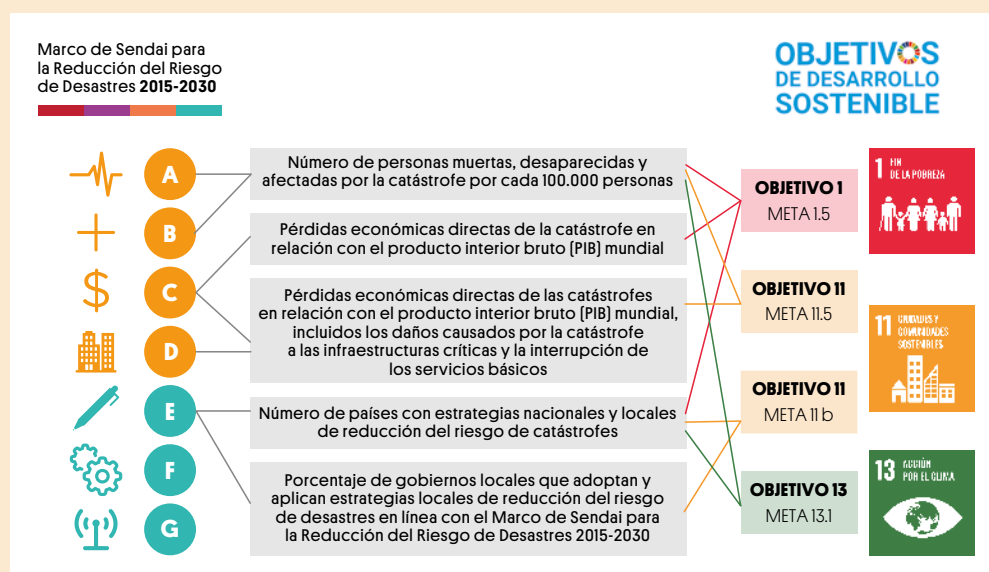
Marco de Sendai para la Reducción del Riesgo de Desastres **2015-2030**

OBJETIVOS DE DESARROLLO SOSTENIBLE

A

B

C

D

E

F

G

Número de personas muertas, desaparecidas y afectadas por la catástrofe por cada 100.000 personas

Pérdidas económicas directas de la catástrofe en relación con el producto interior bruto (PIB) mundial

Pérdidas económicas directas de las catástrofes en relación con el producto interior bruto (PIB) mundial, incluidos los daños causados por la catástrofe a las infraestructuras críticas y la interrupción de los servicios básicos

Número de países con estrategias nacionales y locales de reducción del riesgo de catástrofes

Porcentaje de gobiernos locales que adoptan y aplican estrategias locales de reducción del riesgo de desastres en línea con el Marco de Sendai para la Reducción del Riesgo de Desastres 2015-2030

OBJETIVO 1
META 1.5

OBJETIVO 11
META 11.5

OBJETIVO 11
META 11 b

OBJETIVO 13
META 13.1

1 FIN DE LA POBREZA

11 CIUDADES Y COMUNIDADES SOSTENIBLES

13 ACCIÓN POR EL CLIMA